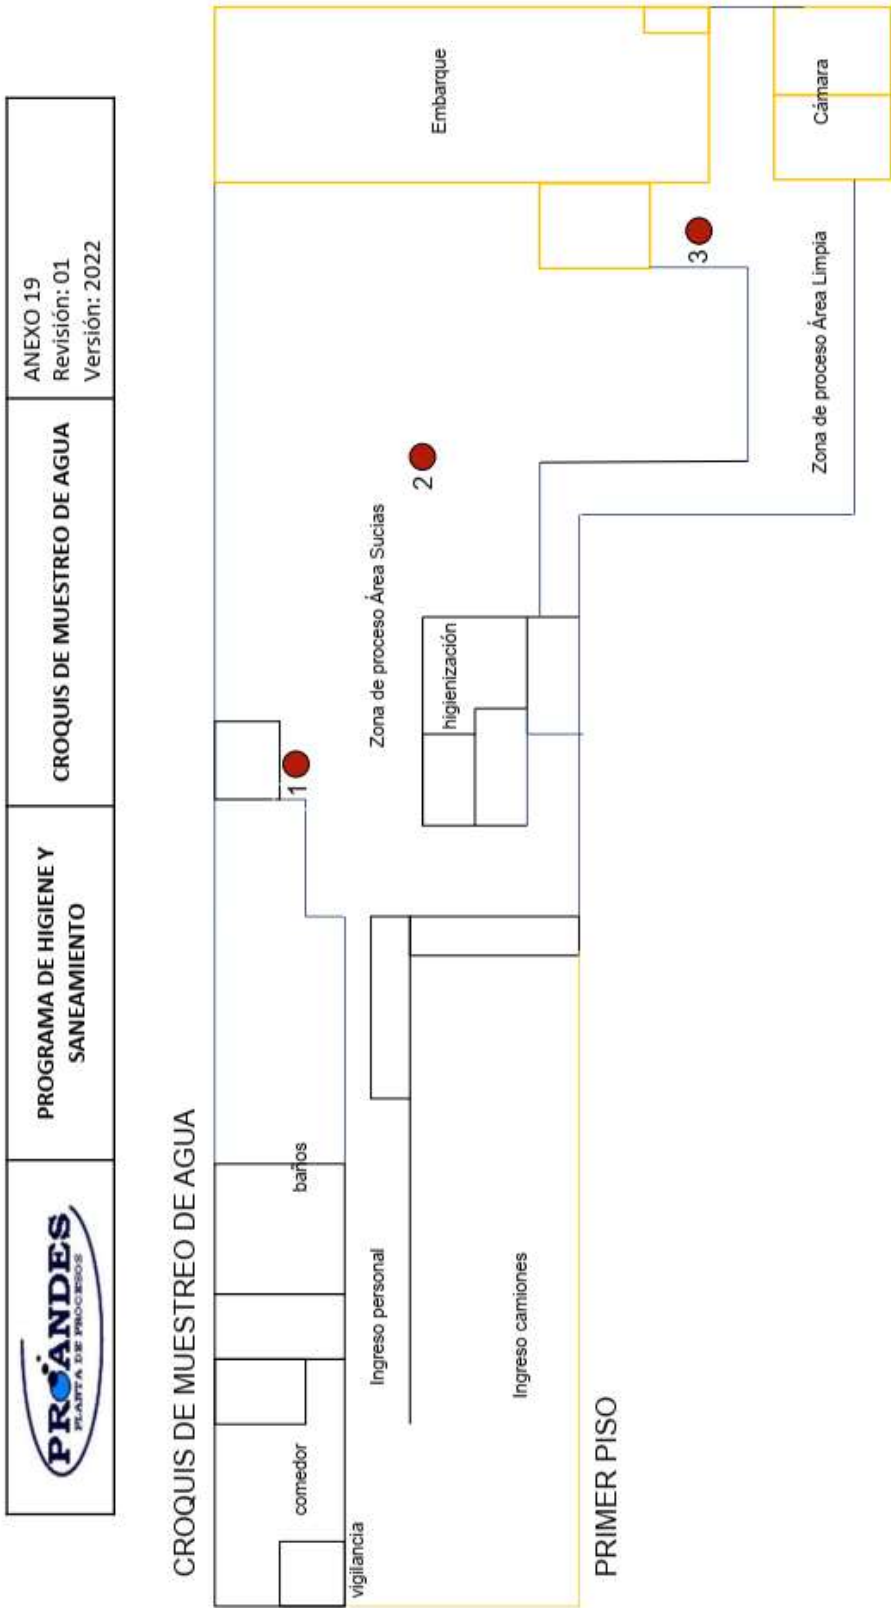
PROANDES PLANTA DE PROCESOS

PROGRAMA DE HIGIENE Y SANEAMIENTO

CROQUIS DE MUESTREO DE AGUA

ANEXO 19
Revisión: 01
Versión: 2022

CROQUIS DE MUESTREO DE AGUA

Embarque

Cámara

3

Zona de proceso Área Limpia

2

Zona de proceso Área Sucias

higienización

1

baños

Ingreso personal

Ingreso camiones

comedor

vigilancia

PRIMER PISO